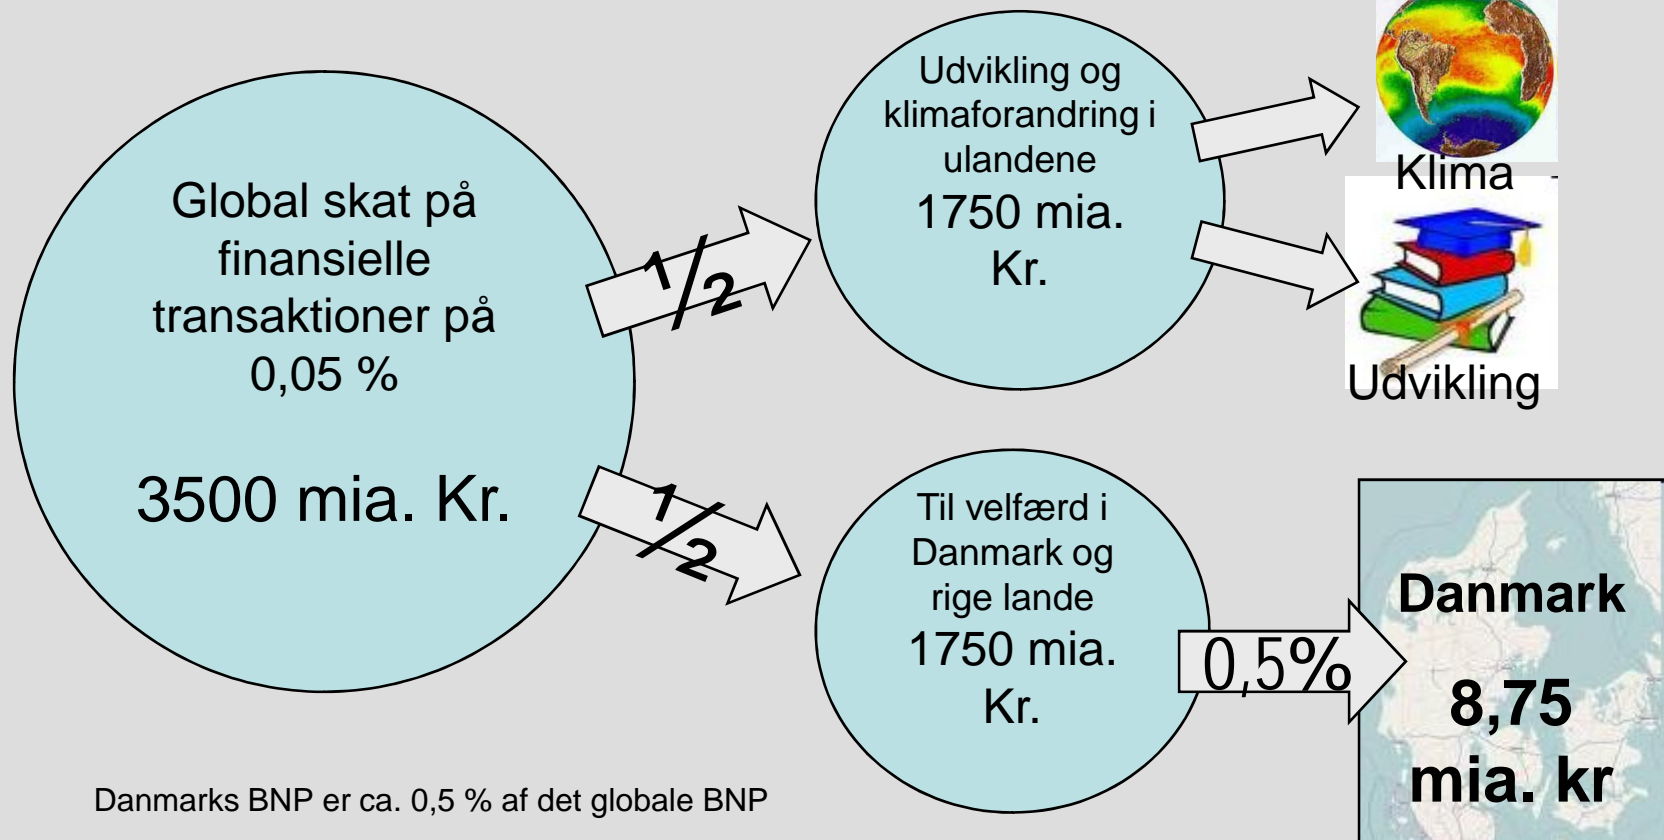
Global skat på finansielle transaktioner på 0,05 %

3500 mia. Kr.

$\frac{1}{2}$

$\frac{1}{2}$

Udvikling og klimaforandring i ulandene
1750 mia. Kr.

Klima

Udvikling

Til velfærd i Danmark og rige lande
1750 mia. Kr.

0,5%

Danmark

8,75 mia. kr

Danmarks BNP er ca. 0,5 % af det globale BNP